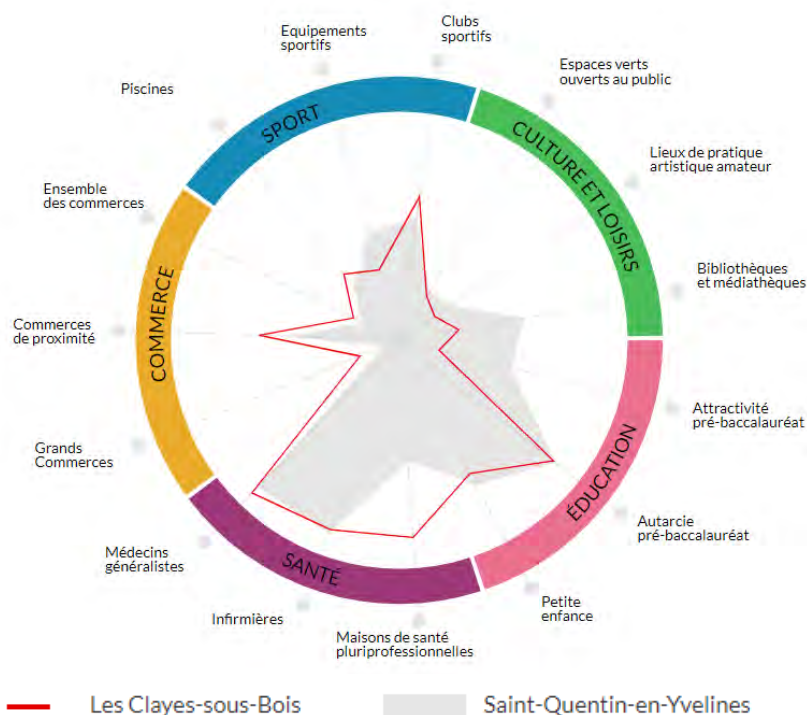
Equipements sportifs

Clubs sportifs

Espaces verts ouverts au public

Lieux de pratique artistique amateur

Bibliothèques et médiathèques

Attractivité pré-baccalauréat

Autarcie pré-baccalauréat

Petite enfance

Maisons de santé pluriprofessionnelles

Infirmières

Médecins généralistes

Grands Commerces

Commerces de proximité

Ensemble des commerces

Piscines

SPORT

CULTURE ET LOISIRS

ÉDUCATION

SANTÉ

COMMERCE

Les Clayes-sous-Bois

Saint-Quentin-en-Yvelines